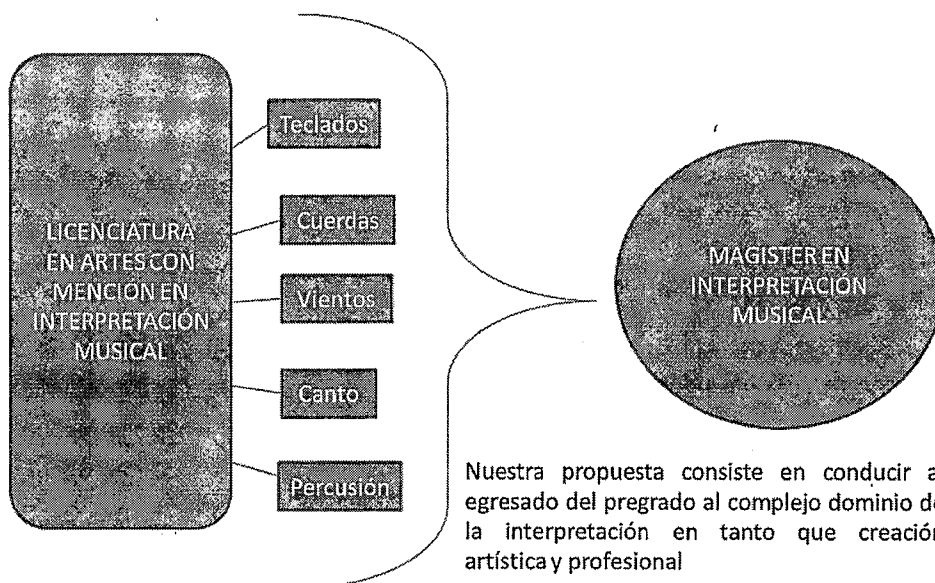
LICENCIATURA EN ARTES CON MENCIÓN EN INTERPRETACIÓN MUSICAL

Teclados

Cuerdas

Vientos

Canto

Percusión

MAGISTER EN INTERPRETACIÓN MUSICAL

Nuestra propuesta consiste en conducir a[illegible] egresado del pregrado al complejo dominio de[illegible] la interpretación en tanto que creació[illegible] artística y profesional